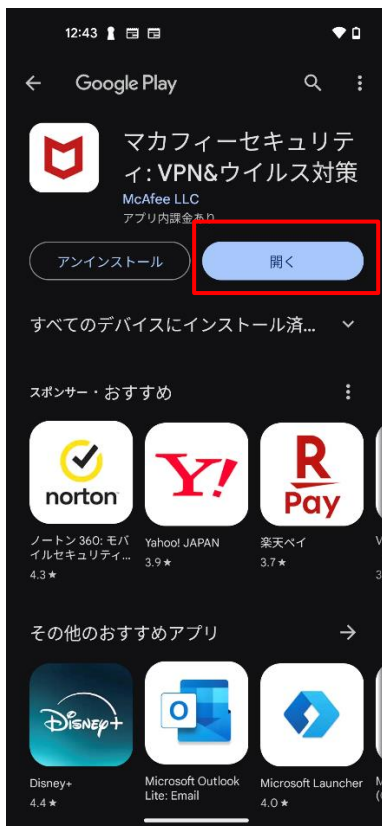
12:43

Google Play

マカフィーセキュリティ: VPN&ウイルス対策
McAfee LLC
アプリ内課金あり

アンインストール
開く

すべてのデバイスにインストール済...

スポンサー・おすすめ

norton
ノートン 360: モバイルセキュリティ...
4.3 ★

Y!
Yahoo! JAPAN
3.9 ★

R Pay
楽天ペイ
3.7 ★

その他のおすすめアプリ

Disney+
Disney+
4.4 ★

Microsoft Outlook Lite: Email

Microsoft Launcher
4.0 ★